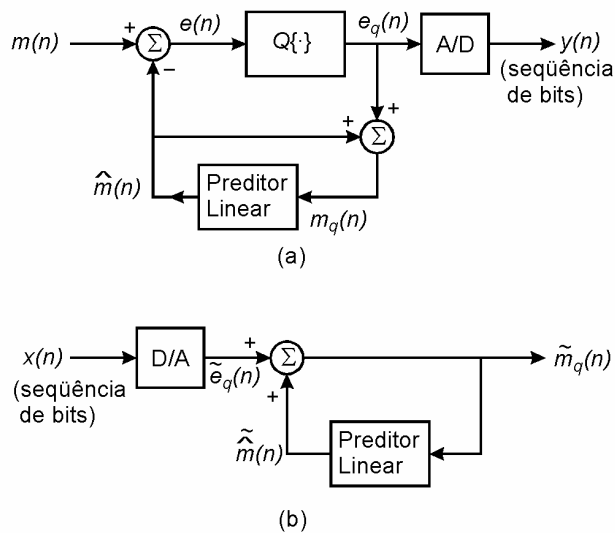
$m(n)$ + $\Sigma$ − $e(n)$ $Q\{\cdot\}$ $e_q(n)$ A/D $y(n)$ (seqüência de bits)

+ + $\Sigma$

$\hat{m}(n)$ Preditor Linear $m_q(n)$

(a)

$x(n)$ (seqüência de bits) D/A $\tilde{e}_q(n)$ + $\Sigma$ + $\tilde{m}_q(n)$

$\tilde{\hat{m}}(n)$ Preditor Linear

(b)